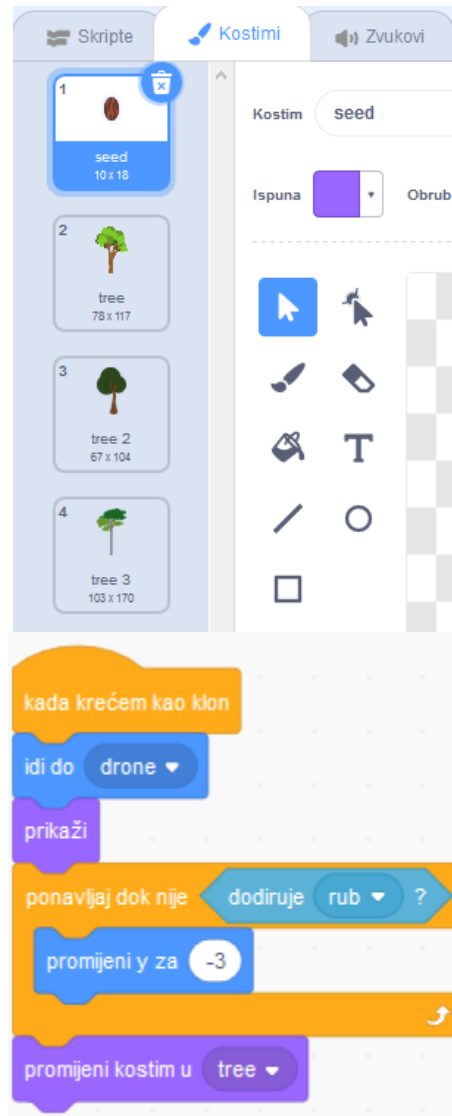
Skripte
Kostimi
Zvukovi

1
seed
10 x 18

2
tree
78 x 117

3
tree 2
67 x 104

4
tree 3
103 x 170

Kostim seed

Ispuna

Obrub

kada krećem kao klon
idi do drone
prikaži
ponavljaj dok nije dodiruje rub ?
promijeni y za -3
promijeni kostim u tree